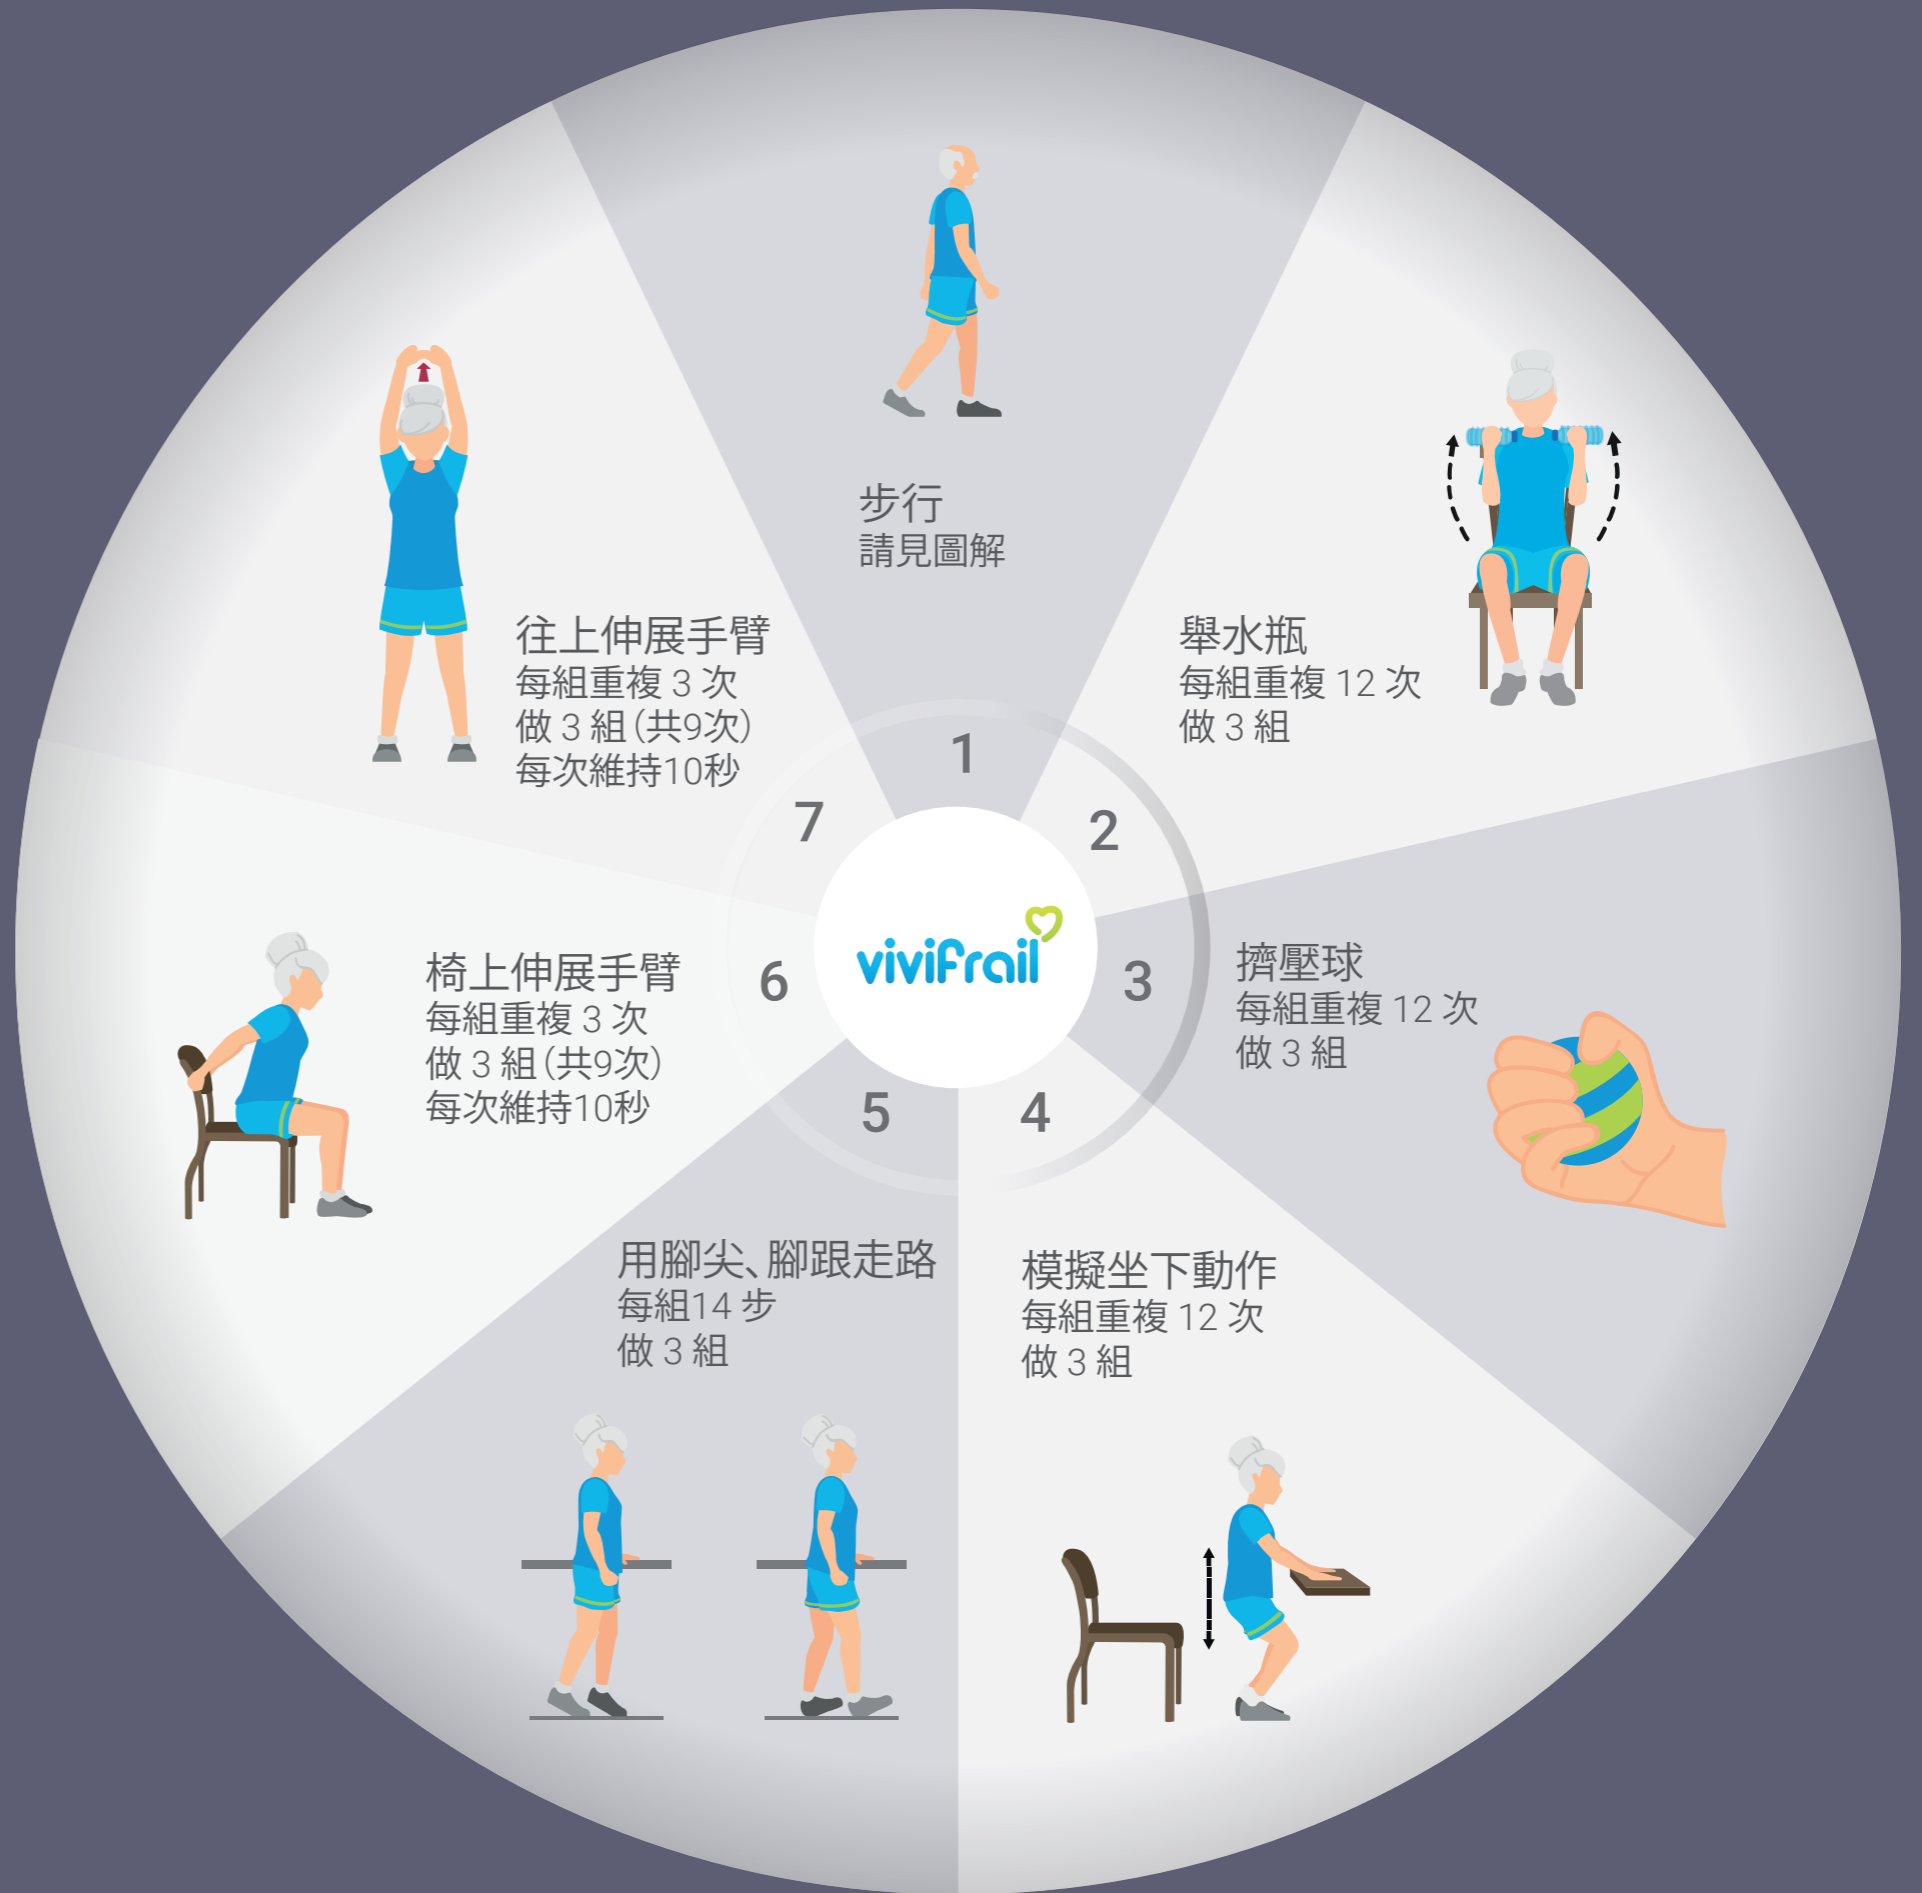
步行
請見圖解

舉水瓶
每組重複 12 次
做 3 組

擠壓球
每組重複 12 次
做 3 組

模擬坐下動作
每組重複 12 次
做 3 組

用腳尖、腳跟走路
每組14 步
做 3 組

椅上伸展手臂
每組重複 3 次
做 3 組(共9次)
每次維持10秒

往上伸展手臂
每組重複 3 次
做 3 組(共9次)
每次維持10秒

1
2
3
4
5
6
7

vivifrail